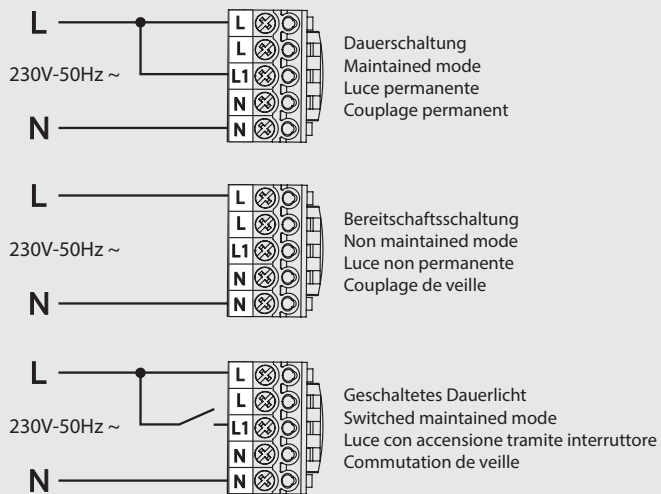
L
230V-50Hz ~
N
L
L
L1
N
N
Dauerschaltung
Maintained mode
Luce permanente
Couplage permanent

L
230V-50Hz ~
N
L
L
L1
N
N
Bereitschaftsschaltung
Non maintained mode
Luce non permanente
Couplage de veille

L
230V-50Hz ~
N
L
L
L1
N
N
Geschaltetes Dauerlicht
Switched maintained mode
Luce con accensione tramite interruttore
Commutation de veille